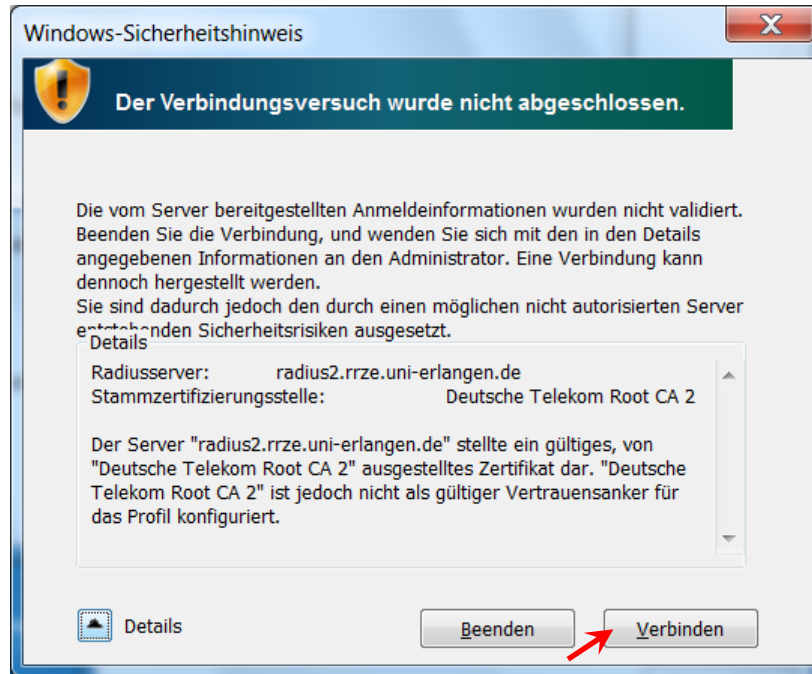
Windows-Sicherheitshinweis

X

Der Verbindungsversuch wurde nicht abgeschlossen.

Die vom Server bereitgestellten Anmeldeinformationen wurden nicht validiert. Beenden Sie die Verbindung, und wenden Sie sich mit den in den Details angegebenen Informationen an den Administrator. Eine Verbindung kann dennoch hergestellt werden.
Sie sind dadurch jedoch den durch einen möglichen nicht autorisierten Server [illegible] Sicherheitsrisiken ausgesetzt.

Details

Radiusserver: radius2.rrze.uni-erlangen.de
Stammzertifizierungsstelle: Deutsche Telekom Root CA 2

Der Server "radius2.rrze.uni-erlangen.de" stellte ein gültiges, von "Deutsche Telekom Root CA 2" ausgestelltes Zertifikat dar. "Deutsche Telekom Root CA 2" ist jedoch nicht als gültiger Vertrauensanker für das Profil konfiguriert.

Details

Beenden

Verbinden